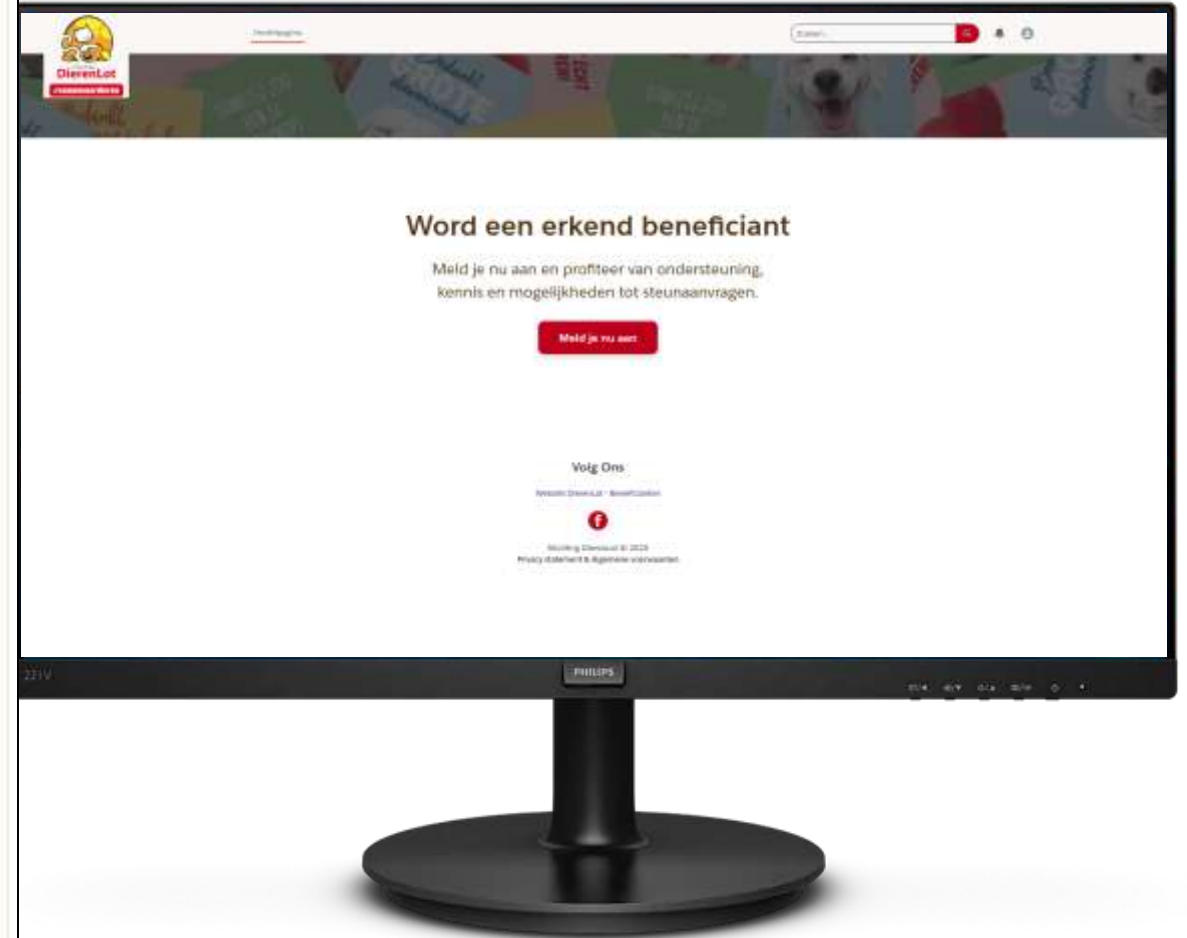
DierenLot

Hoofdpagina

Zoeken...

Word een erkend beneficiant

Meld je nu aan en profiteer van ondersteuning, kennis en mogelijkheden tot steunaanvragen.

Meld je nu aan

Volg Ons

Website DierenLot - Beneficianten

Stichting DierenLot © 2024
Privacy statement & algemene voorwaarden

221V

PHILIPS